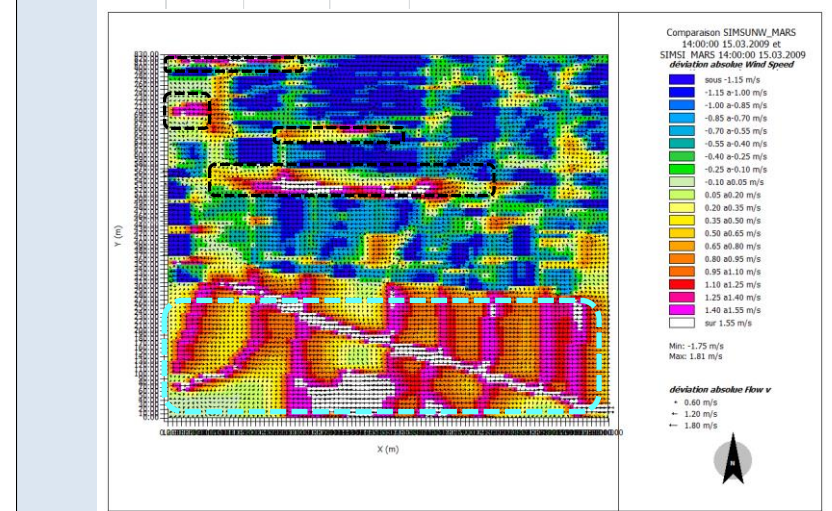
Comparaison SIMSUNW_MARS 14:00:00 15.03.2009 et SIMSI_MARS 14:00:00 15.03.2009
déviation absolue Wind Speed

sous -1.15 m/s
-1.15 a-1.00 m/s
-1.00 a-0.85 m/s
-0.85 a-0.70 m/s
-0.70 a-0.55 m/s
-0.55 a-0.40 m/s
-0.40 a-0.25 m/s
-0.25 a-0.10 m/s
-0.10 a0.05 m/s
0.05 a0.20 m/s
0.20 a0.35 m/s
0.35 a0.50 m/s
0.50 a0.65 m/s
0.65 a0.80 m/s
0.80 a0.95 m/s
0.95 a1.10 m/s
1.10 a1.25 m/s
1.25 a1.40 m/s
1.40 a1.55 m/s
sur 1.55 m/s

Min: -1.75 m/s
Max: 1.81 m/s

déviation absolue Flow v
0.60 m/s
1.20 m/s
1.80 m/s

N

830.00

Y (m)

X (m)